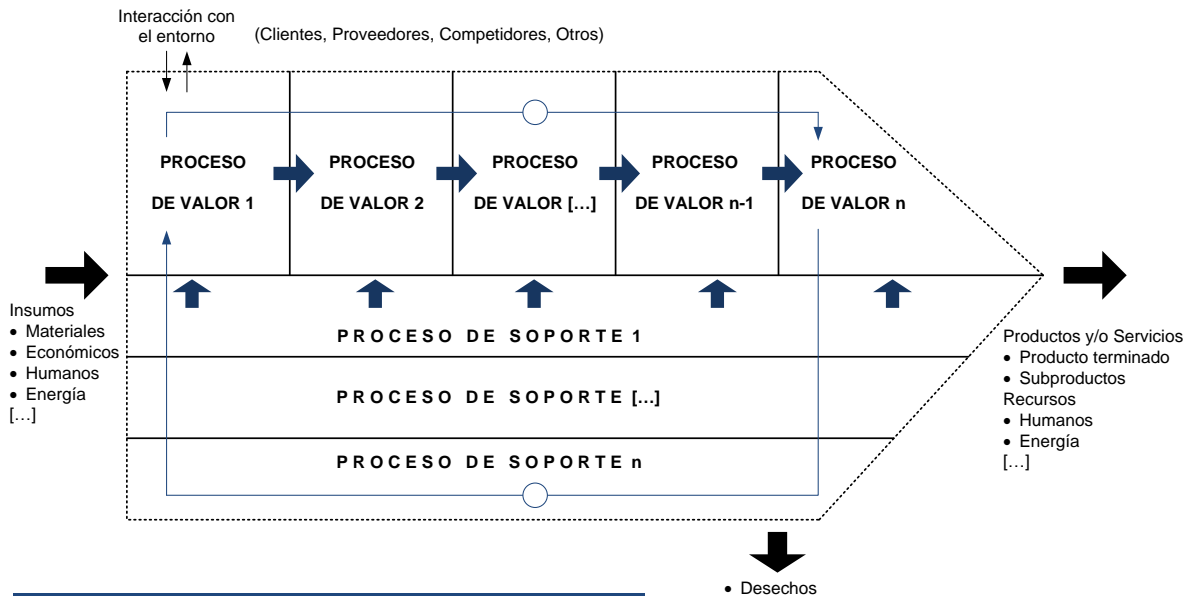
Interacción con el entorno

(Clientes, Proveedores, Competidores, Otros)

PROCESO DE VALOR 1

PROCESO DE VALOR 2

PROCESO DE VALOR […]

PROCESO DE VALOR n-1

PROCESO DE VALOR n

Insumos
• Materiales
• Económicos
• Humanos
• Energía
[…]

PROCESO DE SOPORTE 1

PROCESO DE SOPORTE […]

PROCESO DE SOPORTE n

Productos y/o Servicios
• Producto terminado
• Subproductos
Recursos
• Humanos
• Energía
[…]

• Desechos